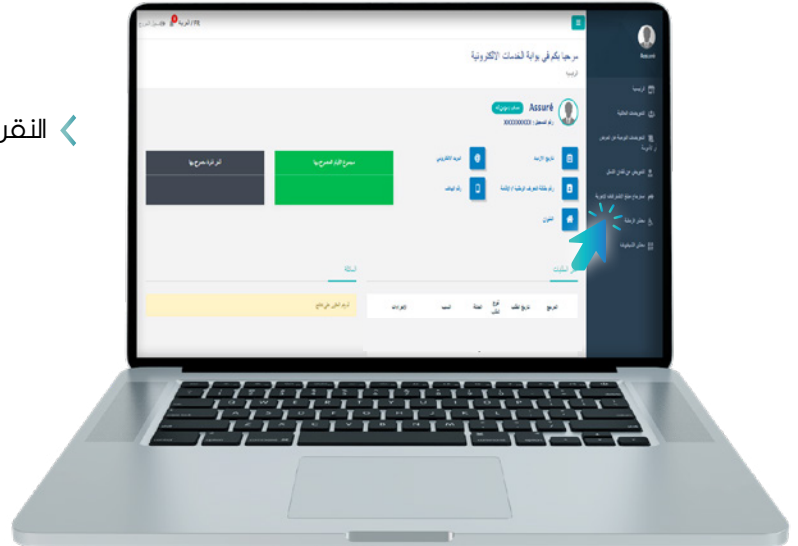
النقر

مرحبا بكم في بوابة الخدمات الإلكترونية

الرئيسية

Assuré

رقم التسجيل : XXXXXXXXX

تاريخ الازدياد

البريد الإلكتروني

رقم بطاقة التعريف الوطنية / الإقامة

رقم الهاتف

العنوان

مصرح الأيام المصرح بها

آخر فترة مصرح بها

آخر الملفات

الرسائل

إجراءات

التاريخ

الرئيسية

التعويضات العائلية

التعويضات اليومية عن المرض

التعويض عن فقدان الشغل

مراقبة الأجور

Assuré

FR | العربية

الإشعارات

تسجيل الخروج